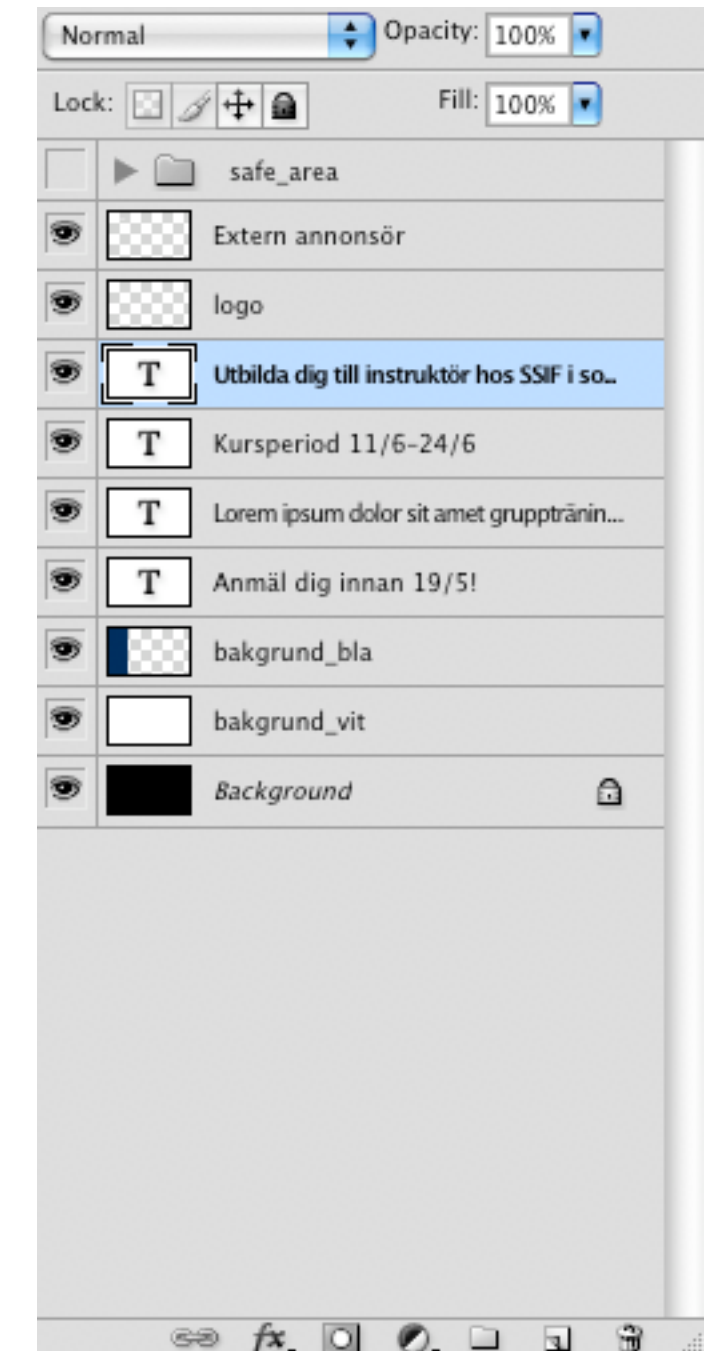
Normal

Opacity: 100%

Lock:

Fill: 100%

safe_area

Extern annonsör

logo

T Utbilda dig till instruktör hos SSIF i so...

T Kursperiod 11/6-24/6

T Lorem ipsum dolor sit amet gruppträni...

T Anmäl dig innan 19/5!

bakgrund_bla

bakgrund_vit

Background

fx